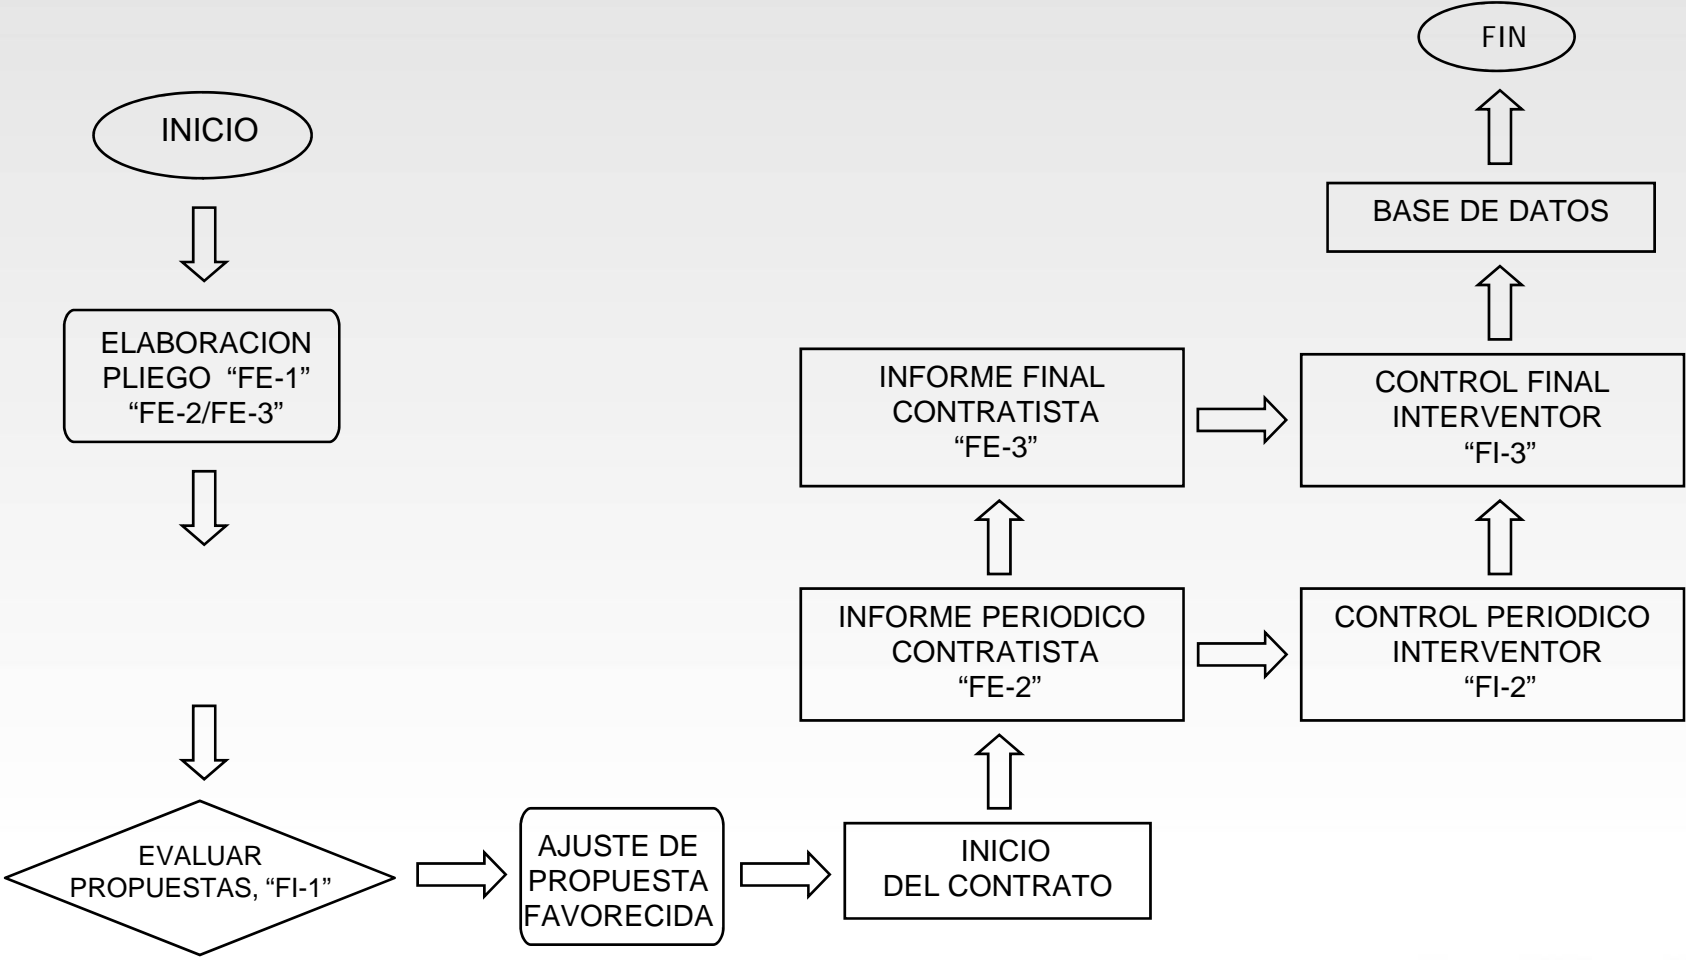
INICIO

ELABORACION PLIEGO "FE-1" "FE-2/FE-3"

EVALUAR PROPUESTAS, "FI-1"

AJUSTE DE PROPUESTA FAVORECIDA

INICIO DEL CONTRATO

INFORME PERIODICO CONTRATISTA "FE-2"

INFORME FINAL CONTRATISTA "FE-3"

CONTROL PERIODICO INTERVENTOR "FI-2"

CONTROL FINAL INTERVENTOR "FI-3"

BASE DE DATOS

FIN